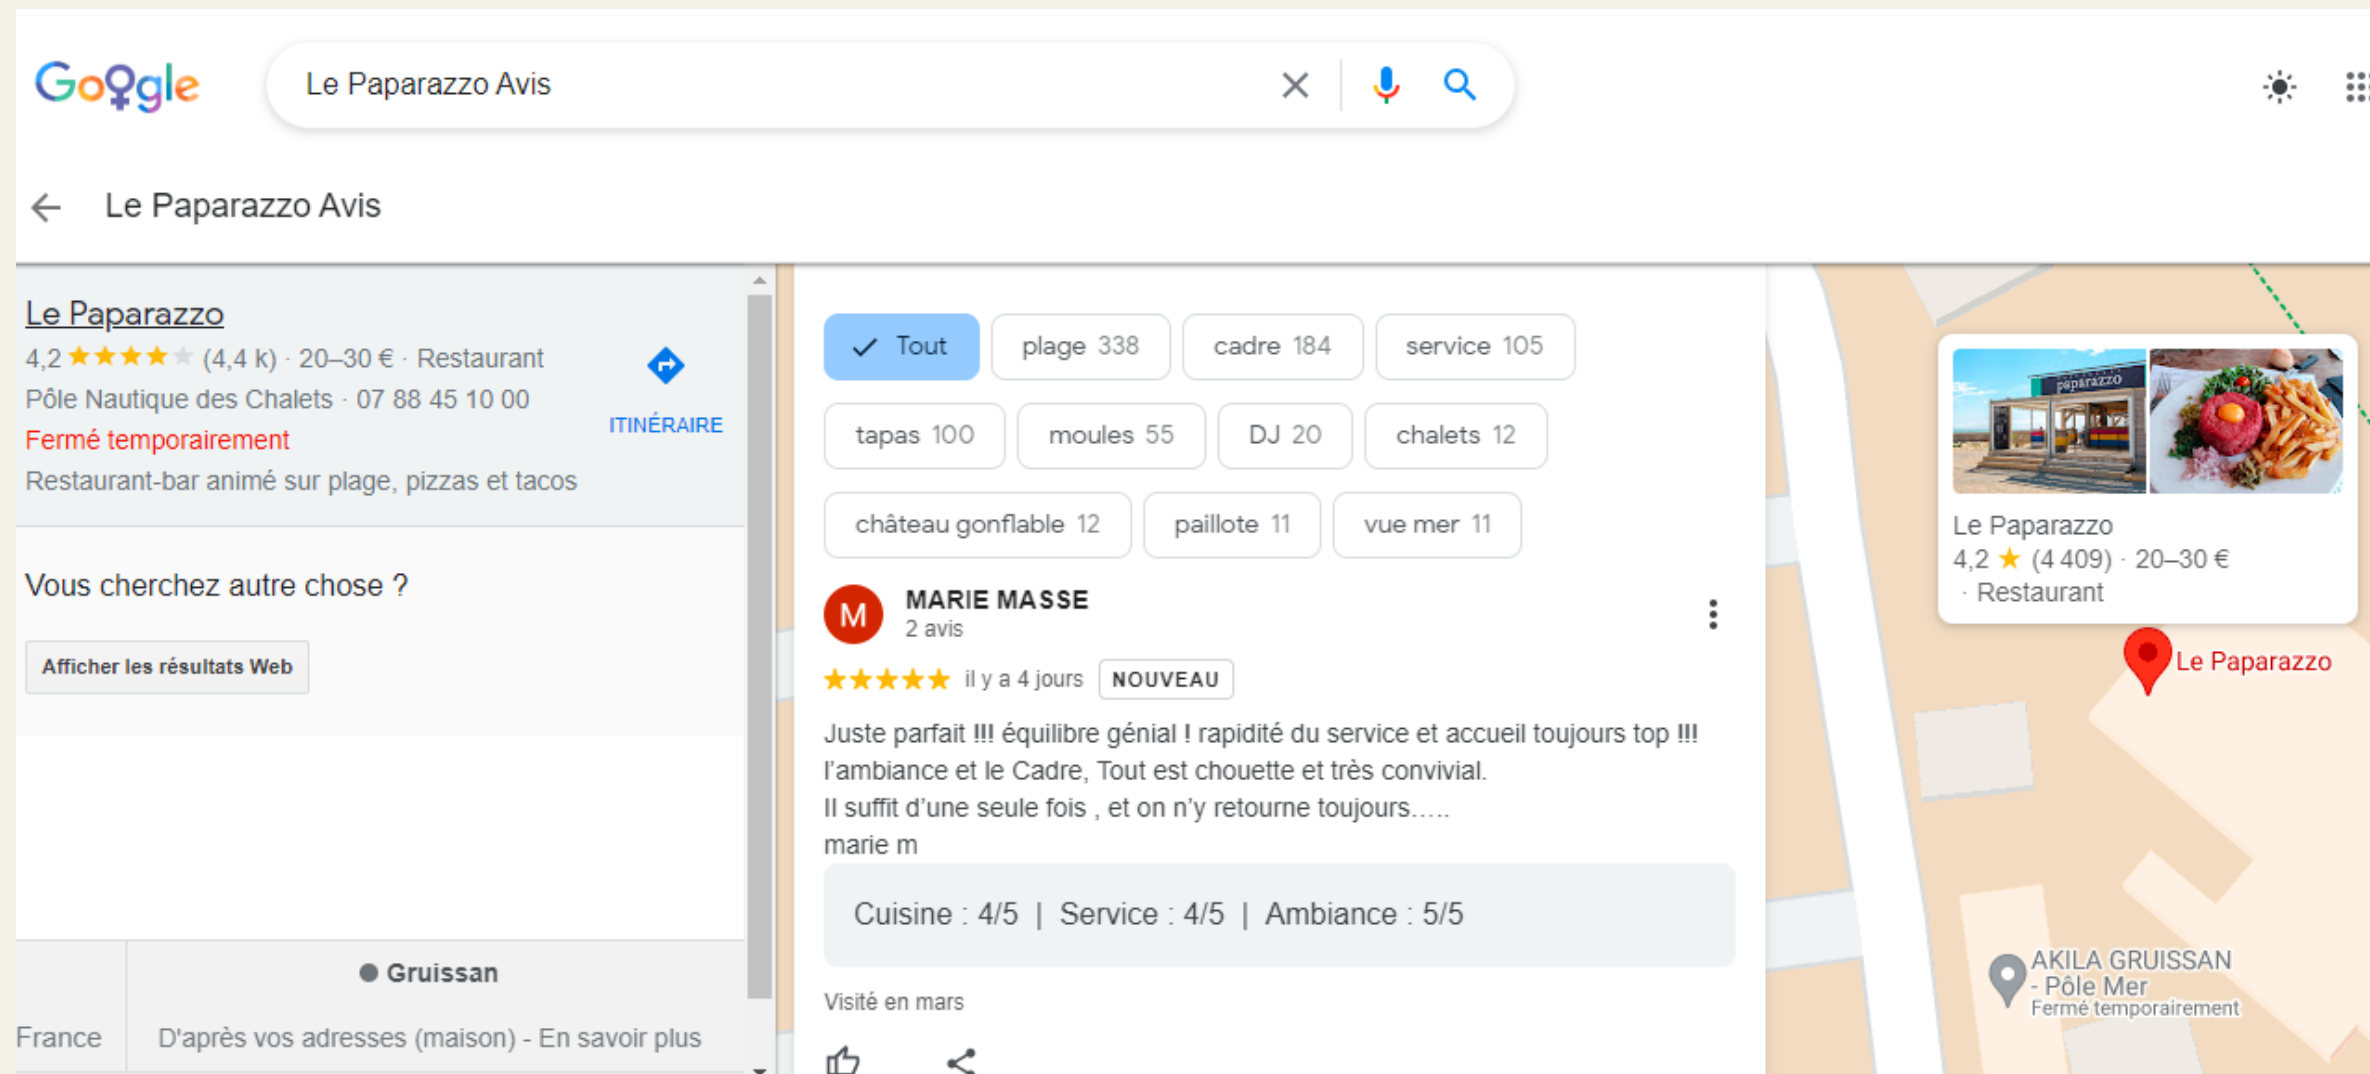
Google

Le Paparazzo Avis

Le Paparazzo Avis

Le Paparazzo
4,2 ★★★★★ (4,4 k) · 20–30 € · Restaurant
Pôle Nautique des Chalets · 07 88 45 10 00
Fermé temporairement
Restaurant-bar animé sur plage, pizzas et tacos

ITINÉRAIRE

Vous cherchez autre chose ?

Afficher les résultats Web

France

Gruissan
D'après vos adresses (maison) - En savoir plus

Tout | plage 338 | cadre 184 | service 105
tapas 100 | moules 55 | DJ 20 | chalets 12
château gonflable 12 | paillote 11 | vue mer 11

M
MARIE MASSE
2 avis
★★★★★ il y a 4 jours NOUVEAU

Juste parfait !!! équilibre génial ! rapidité du service et accueil toujours top !!! l'ambiance et le Cadre, Tout est chouette et très convivial.
Il suffit d'une seule fois , et on n'y retourne toujours…..
marie m

Cuisine : 4/5 | Service : 4/5 | Ambiance : 5/5

Visité en mars

paparazzo
Le Paparazzo
4,2 ★ (4 409) · 20–30 €
· Restaurant

Le Paparazzo

AKILA GRUISSAN - Pôle Mer
Fermé temporairement